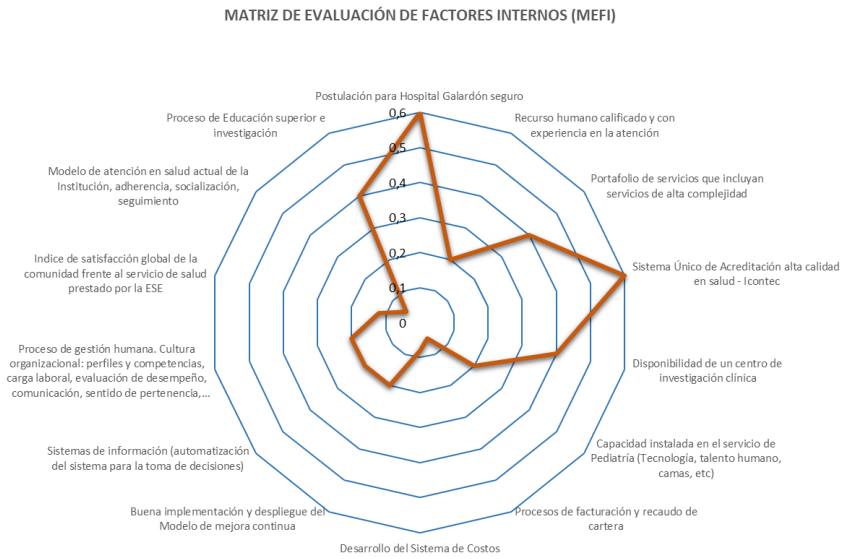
MATRIZ DE EVALUACIÓN DE FACTORES INTERNOS (MEFI)

Postulación para Hospital Galardón seguro

Recurso humano calificado y con experiencia en la atención

Portafolio de servicios que incluyan servicios de alta complejidad

Sistema Único de Acreditación alta calidad en salud - Icontec

Disponibilidad de un centro de investigación clínica

Capacidad instalada en el servicio de Pediatría (Tecnología, talento humano, camas, etc)

Procesos de facturación y recaudo de cartera

Desarrollo del Sistema de Costos

Buena implementación y despliegue del Modelo de mejora continua

Sistemas de información (automatización del sistema para la toma de decisiones)

Proceso de gestión humana. Cultura organizacional: perfiles y competencias, carga laboral, evaluación de desempeño, comunicación, sentido de pertenencia,...

Indice de satisfacción global de la comunidad frente al servicio de salud prestado por la ESE

Modelo de atención en salud actual de la Institución, adherencia, socialización, seguimiento

Proceso de Educación superior e investigación

0,6
0,5
0,4
0,3
0,2
0,1
0